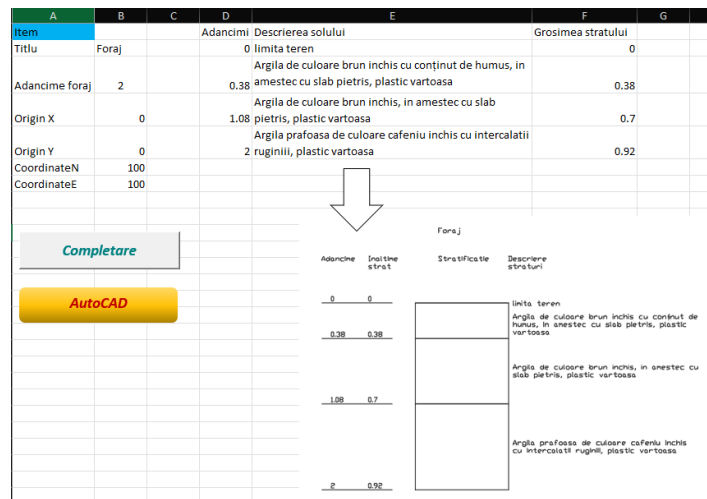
| A | B | C | D | E | F | G |
|---|---|---|---|---|---|---|
| Item | | | Adancimi | Descrierea solului | Grosimea stratului | |
| Titlu | Foraj | | 0 | limita teren | 0 | |
| Adancime foraj | 2 | | 0.38 | Argila de culoare brun inchis cu conținut de humus, in amestec cu slab pietris, plastic vartoasa | 0.38 | |
| Origin X | 0 | | 1.08 | Argila de culoare brun inchis, in amestec cu slab pietris, plastic vartoasa | 0.7 | |
| Origin Y | 0 | | 2 | Argila prafoasa de culoare cafeniu inchis cu intercalatii ruginiii, plastic vartoasa | 0.92 | |
| CoordinateN | 100 | | | | | |
| CoordinateE | 100 | | | | | |

Completare

AutoCAD

Foraj

Adancime | Inaltime strat | Stratificatie | Descriere straturi

0 | 0 | limita teren

0.38 | 0.38 | Argila de culoare brun inchis cu conținut de humus, in amestec cu slab pietris, plastic vartoasa

1.08 | 0.7 | Argila de culoare brun inchis, in amestec cu slab pietris, plastic vartoasa

2 | 0.92 | Argila prafoasa de culoare cafeniu inchis cu intercalatii ruginiii, plastic vartoasa